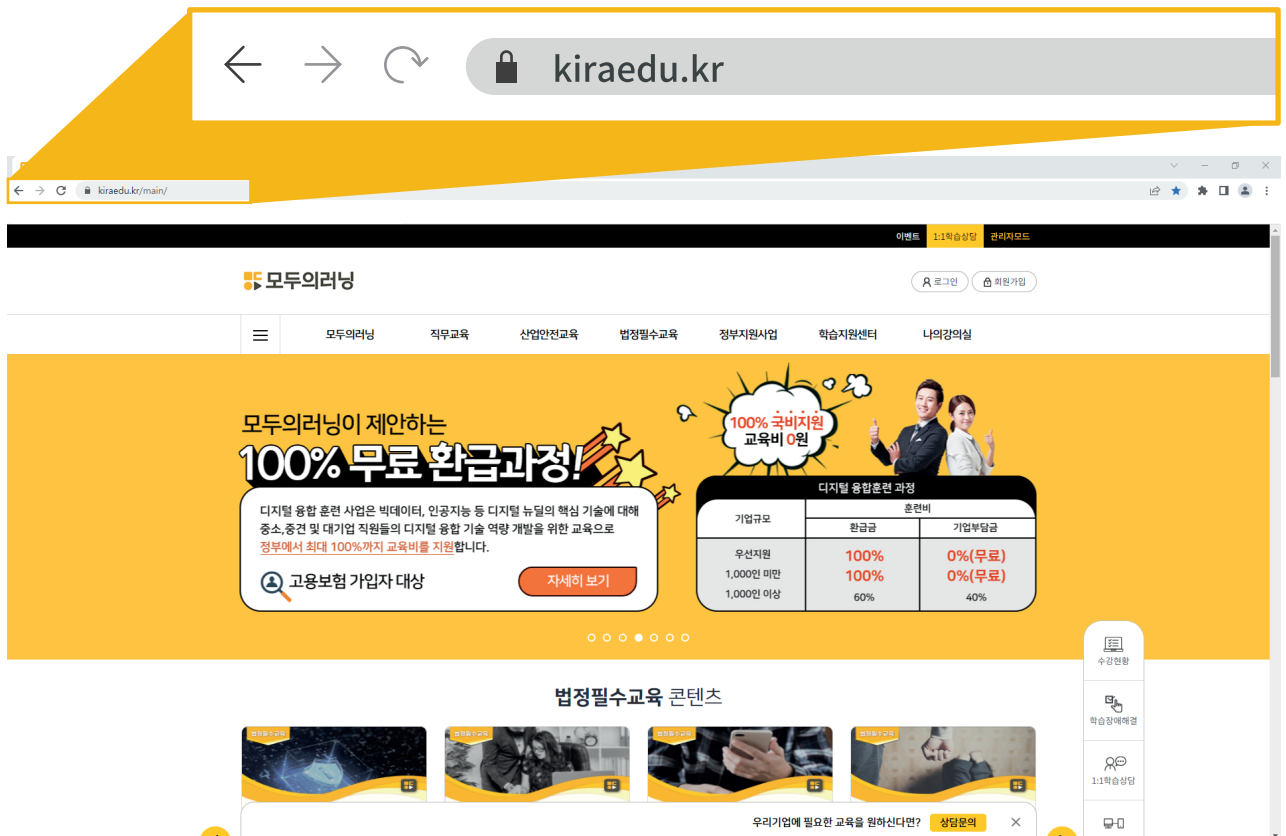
kiraedu.kr

kiraedu.kr/main/

이벤트 1:1학습상담 관리자모드

모두의러닝

로그인 회원가입

모두의러닝 직무교육 산업안전교육 법정필수교육 정부지원사업 학습지원센터 나의강의실

모두의러닝이 제안하는
100% 무료 환급과정!

디지털 융합 훈련 사업은 빅데이터, 인공지능 등 디지털 뉴딜의 핵심 기술에 대해 중소,중견 및 대기업 직원들의 디지털 융합 기술 역량 개발을 위한 교육으로 정부에서 최대 100%까지 교육비를 지원합니다.

고용보험 가입자 대상

자세히 보기

100% 국비지원
교육비 0원

디지털 융합훈련 과정

| 기업규모 | 훈련비 환급금 | 훈련비 기업부담금 |
|---|---|---|
| 우선지원 | 100% | 0%(무료) |
| 1,000인 미만 | 100% | 0%(무료) |
| 1,000인 이상 | 60% | 40% |

수강현황

학습장애해결

1:1학습상담

법정필수교육 콘텐츠

법정필수교육 법정필수교육 법정필수교육 법정필수교육

우리기업에 필요한 교육을 원하신다면? 상담문의